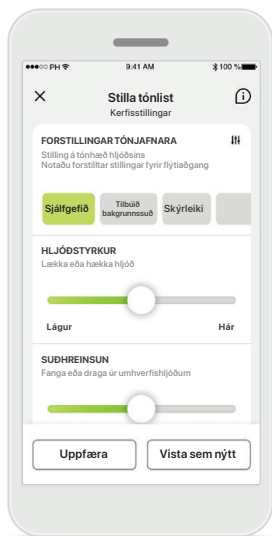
●●●○○ PH 9:41 AM 100 %

Stilla tónlist
Kerfisstillingar

FORSTILLINGAR TÓNJAFNARA
Stilling á tónhæð hljóðsins
Notaðu forstiltar stillingar fyrir flýtiaðgang

Sjálfgefið
Tilbúið bakgrunnssuð
Skýrleiki

HLJÓÐSTYRKUR
Lækka eða hækka hljóð

Lágur
Hár

SUÐHREINSUN
Fanga eða draga úr umhverfishljóðum

Uppfæra
Vista sem nýtt